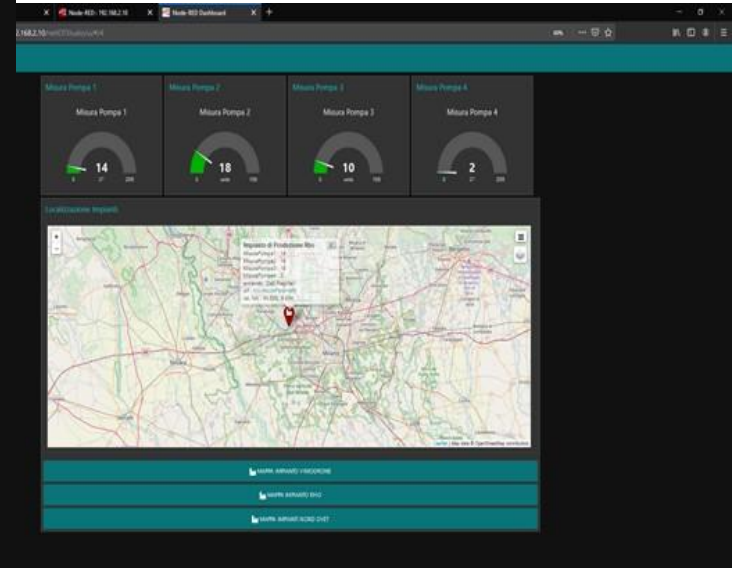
Node-RED : 192.168.2.10
Node-RED Dashboard
2.168.2.10

Misura Pompa 1
Misura Pompa 1
14
0 27 200

Misura Pompa 2
Misura Pompa 2
18
0 units 100

Misura Pompa 3
Misura Pompa 3
10
0 units 100

Misura Pompa 4
Misura Pompa 4
2
0 27 200

Localizzazione Impianti

Impianto di Produzione Rho
MisuraPompa1 : 14
MisuraPompa2 : 18
MisuraPompa3 : 10
MisuraPompa4 : 2
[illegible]

Milano

Leaflet | Map data © OpenStreetMap contributors

MAPPA IMPIANTI VIMODRONE
MAPPA IMPIANTI RHO
MAPPA IMPIANTI NORD OVEST